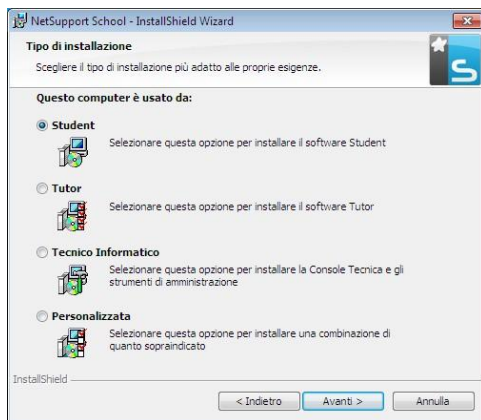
NetSupport School - InstallShield Wizard

Tipo di installazione

Scegliere il tipo di installazione più adatto alle proprie esigenze.

Questo computer è usato da:

Student
Selezionare questa opzione per installare il software Student

Tutor
Selezionare questa opzione per installare il software Tutor

Tecnico Informatico
Selezionare questa opzione per installare la Console Tecnica e gli strumenti di amministrazione

Personalizzata
Selezionare questa opzione per installare una combinazione di quanto sopraindicato

InstallShield

< Indietro | Avanti > | Annulla